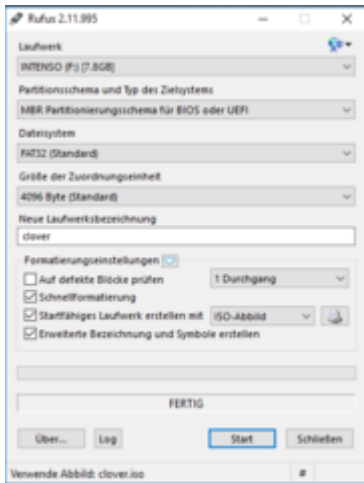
Rufus 2.11.995

Laufwerk

INTENSO (F:) [7.8GB]

Partitionsschema und Typ des Zielsystems

MBR Partitionierungsschema für BIOS oder UEFI

Dateisystem

FAT32 (Standard)

Größe der Zuordnungseinheit

4096 Byte (Standard)

Neue Laufwerksbezeichnung

clover

Formatierungseinstellungen

Auf defekte Blöcke prüfen

1 Durchgang

Schnellformatierung

Startfähiges Laufwerk erstellen mit

ISO-Abbild

Erweiterte Bezeichnung und Symbole erstellen

FERTIG

Über...

Log

Start

Schließen

Verwende Abbild: clover.iso

#